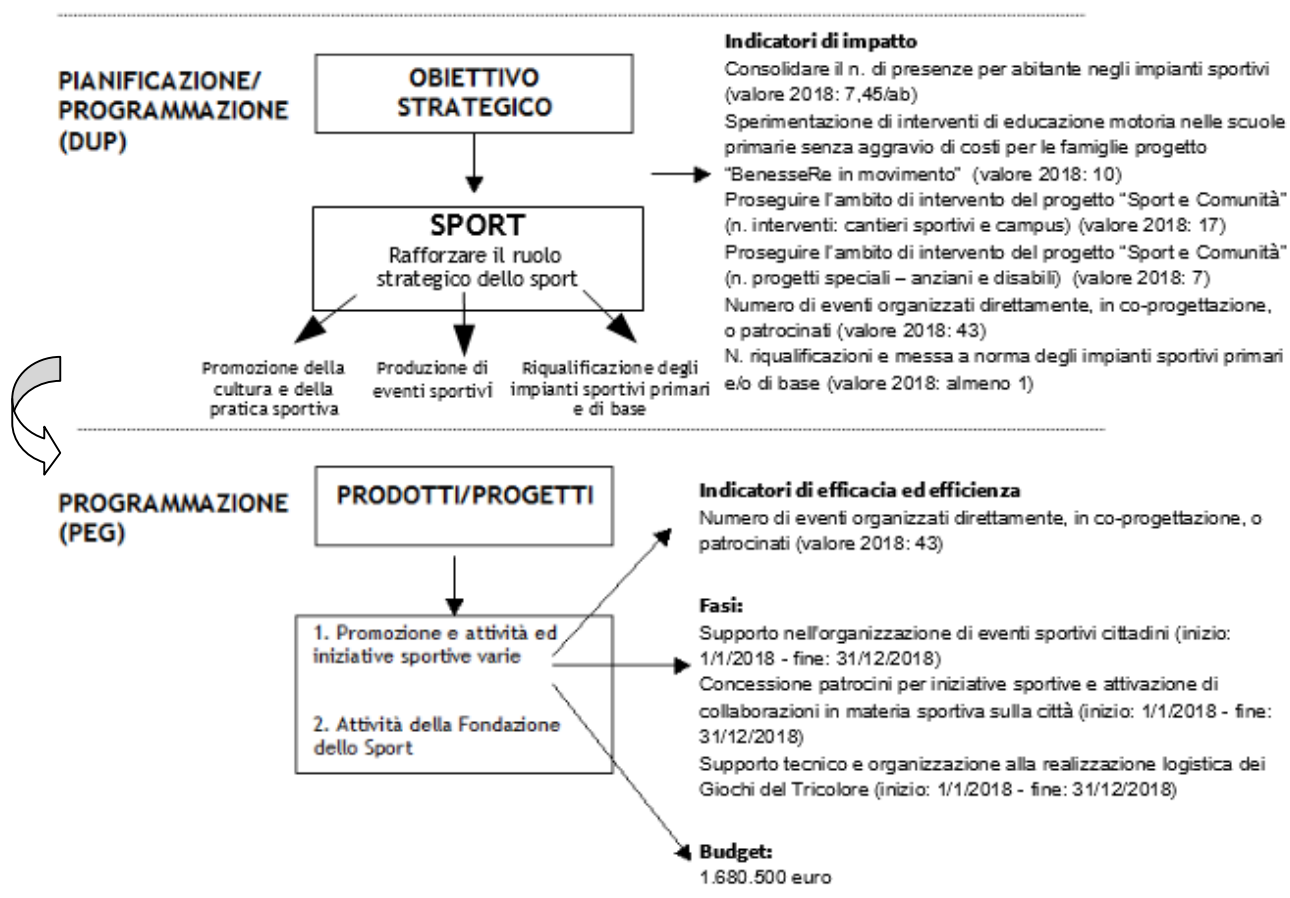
PIANIFICAZIONE/ PROGRAMMAZIONE (DUP)

OBIETTIVO STRATEGICO

SPORT
Rafforzare il ruolo strategico dello sport

Promozione della cultura e della pratica sportiva

Produzione di eventi sportivi

Riqualificazione degli impianti sportivi primari e di base

Indicatori di impatto
Consolidare il n. di presenze per abitante negli impianti sportivi (valore 2018: 7,45/ab)
Sperimentazione di interventi di educazione motoria nelle scuole primarie senza aggravio di costi per le famiglie progetto "BenesseRe in movimento" (valore 2018: 10)
Proseguire l'ambito di intervento del progetto "Sport e Comunità" (n. interventi: cantieri sportivi e campus) (valore 2018: 17)
Proseguire l'ambito di intervento del progetto "Sport e Comunità" (n. progetti speciali – anziani e disabili) (valore 2018: 7)
Numero di eventi organizzati direttamente, in co-progettazione, o patrocinati (valore 2018: 43)
N. riqualificazioni e messa a norma degli impianti sportivi primari e/o di base (valore 2018: almeno 1)

PROGRAMMAZIONE (PEG)

PRODOTTI/PROGETTI

1. Promozione e attività ed iniziative sportive varie

2. Attività della Fondazione dello Sport

Indicatori di efficacia ed efficienza
Numero di eventi organizzati direttamente, in co-progettazione, o patrocinati (valore 2018: 43)

Fasi:
Supporto nell'organizzazione di eventi sportivi cittadini (inizio: 1/1/2018 - fine: 31/12/2018)
Concessione patrocini per iniziative sportive e attivazione di collaborazioni in materia sportiva sulla città (inizio: 1/1/2018 - fine: 31/12/2018)
Supporto tecnico e organizzazione alla realizzazione logistica dei Giochi del Tricolore (inizio: 1/1/2018 - fine: 31/12/2018)

Budget:
1.680.500 euro